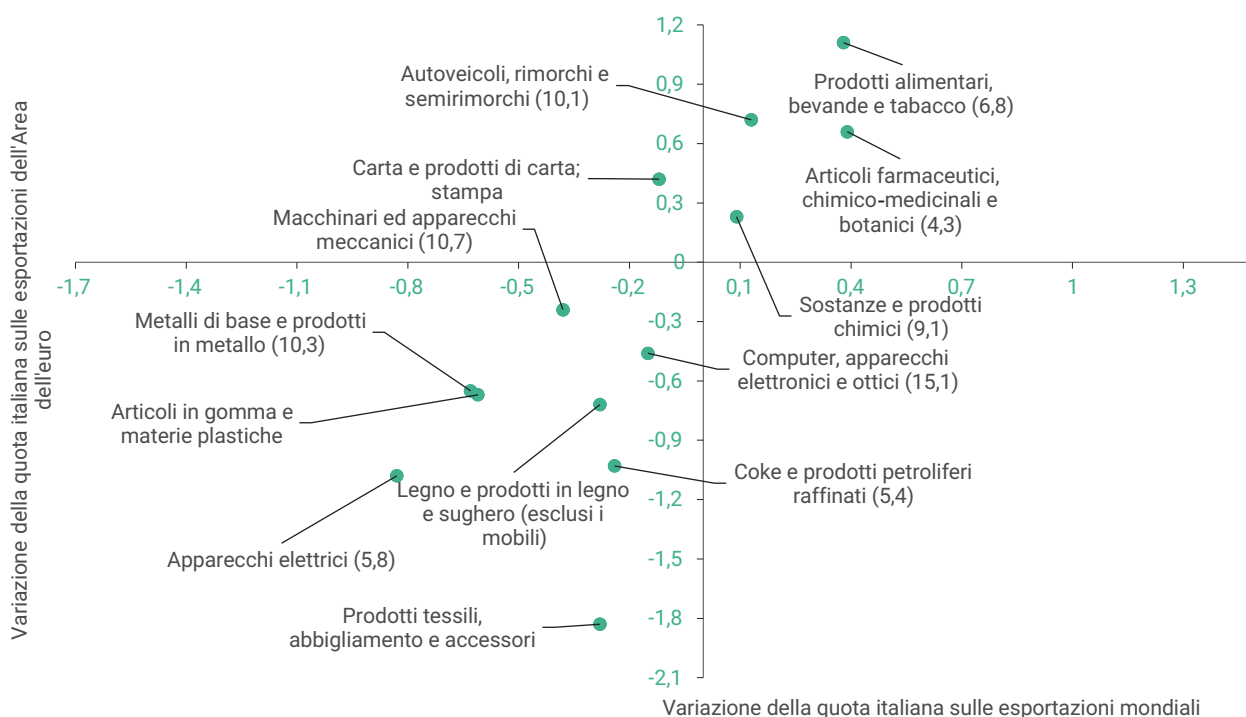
Variazione della quota italiana sulle esportazioni dell'Area dell'euro

1,2
0,9
0,6
0,3
0
-0,3
-0,6
-0,9
-1,2
-1,5
-1,8
-2,1

-1,7
-1,4
-1,1
-0,8
-0,5
-0,2
0,1
0,4
0,7
1
1,3

Autoveicoli, rimorchi e semirimorchi (10,1)
Prodotti alimentari, bevande e tabacco (6,8)
Carta e prodotti di carta; stampa
Articoli farmaceutici, chimico-medicinali e botanici (4,3)
Macchinari ed apparecchi meccanici (10,7)
Sostanze e prodotti chimici (9,1)
Metalli di base e prodotti in metallo (10,3)
Computer, apparecchi elettronici e ottici (15,1)
Articoli in gomma e materie plastiche
Coke e prodotti petroliferi raffinati (5,4)
Legno e prodotti in legno e sughero (esclusi i mobili)
Apparecchi elettrici (5,8)
Prodotti tessili, abbigliamento e accessori

Variazione della quota italiana sulle esportazioni mondiali